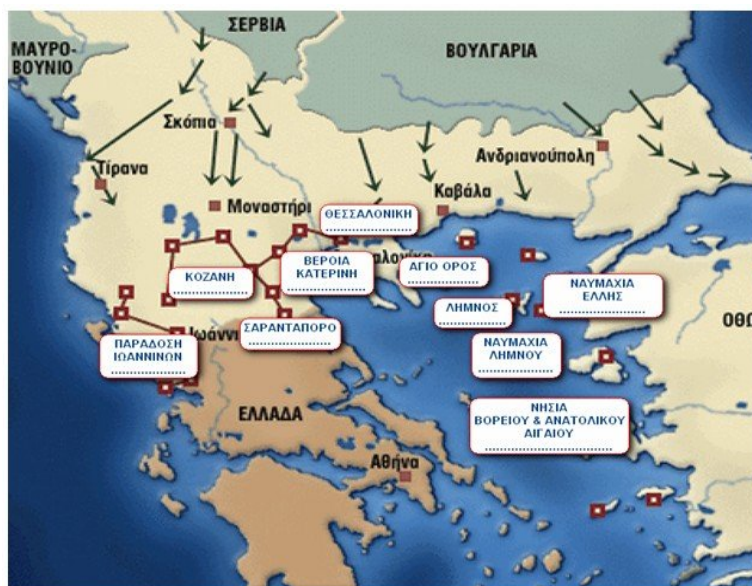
ΣΕΡΒΙΑ

ΜΑΥΡΟ-ΒΟΥΝΙΟ

ΒΟΥΛΓΑΡΙΑ

Σκόπια

Τίρανα

Ανδριανούπολη

Καβάλα

Μοναστήρι

ΘΕΣΣΑΛΟΝΙΚΗ
....................

ΚΟΖΑΝΗ
....................

ΒΕΡΟΙΑ
ΚΑΤΕΡΙΝΗ
....................

ΑΓΙΟ ΟΡΟΣ
....................

ΝΑΥΜΑΧΙΑ
ΕΛΛΗΣ
....................

ΛΗΜΝΟΣ
....................

ΣΑΡΑΝΤΑΠΟΡΟ
....................

ΠΑΡΑΔΟΣΗ
ΙΩΑΝΝΙΝΩΝ
....................

ΝΑΥΜΑΧΙΑ
ΛΗΜΝΟΥ
....................

ΟΘ

ΕΛΛΑΔΑ

ΝΗΣΙΑ
ΒΟΡΕΙΟΥ & ΑΝΑΤΟΛΙΚΟΥ
ΑΙΓΑΙΟΥ
....................

Αθήνα